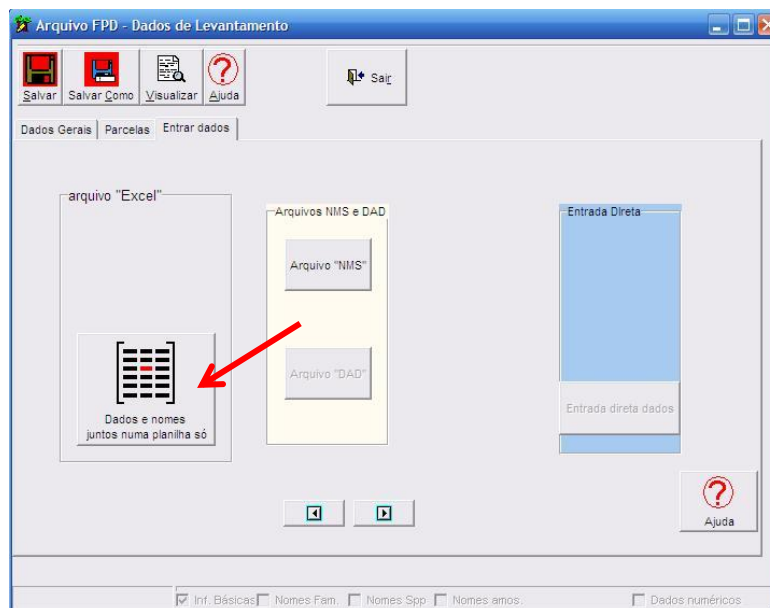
Arquivo FPD - Dados de Levantamento

Salvar | Salvar Como | Visualizar | Ajuda

Sair

Dados Gerais | Parcelas | Entrar dados

arquivo "Excel"

Dados e nomes juntos numa planilha só

Arquivos NMS e DAD

Arquivo "NMS"

Arquivo "DAD"

Entrada Direta

Entrada direta dados

Ajuda

Inf. Básicas | Nomes Fam. | Nomes Spp | Nomes amos. | Dados numéricos